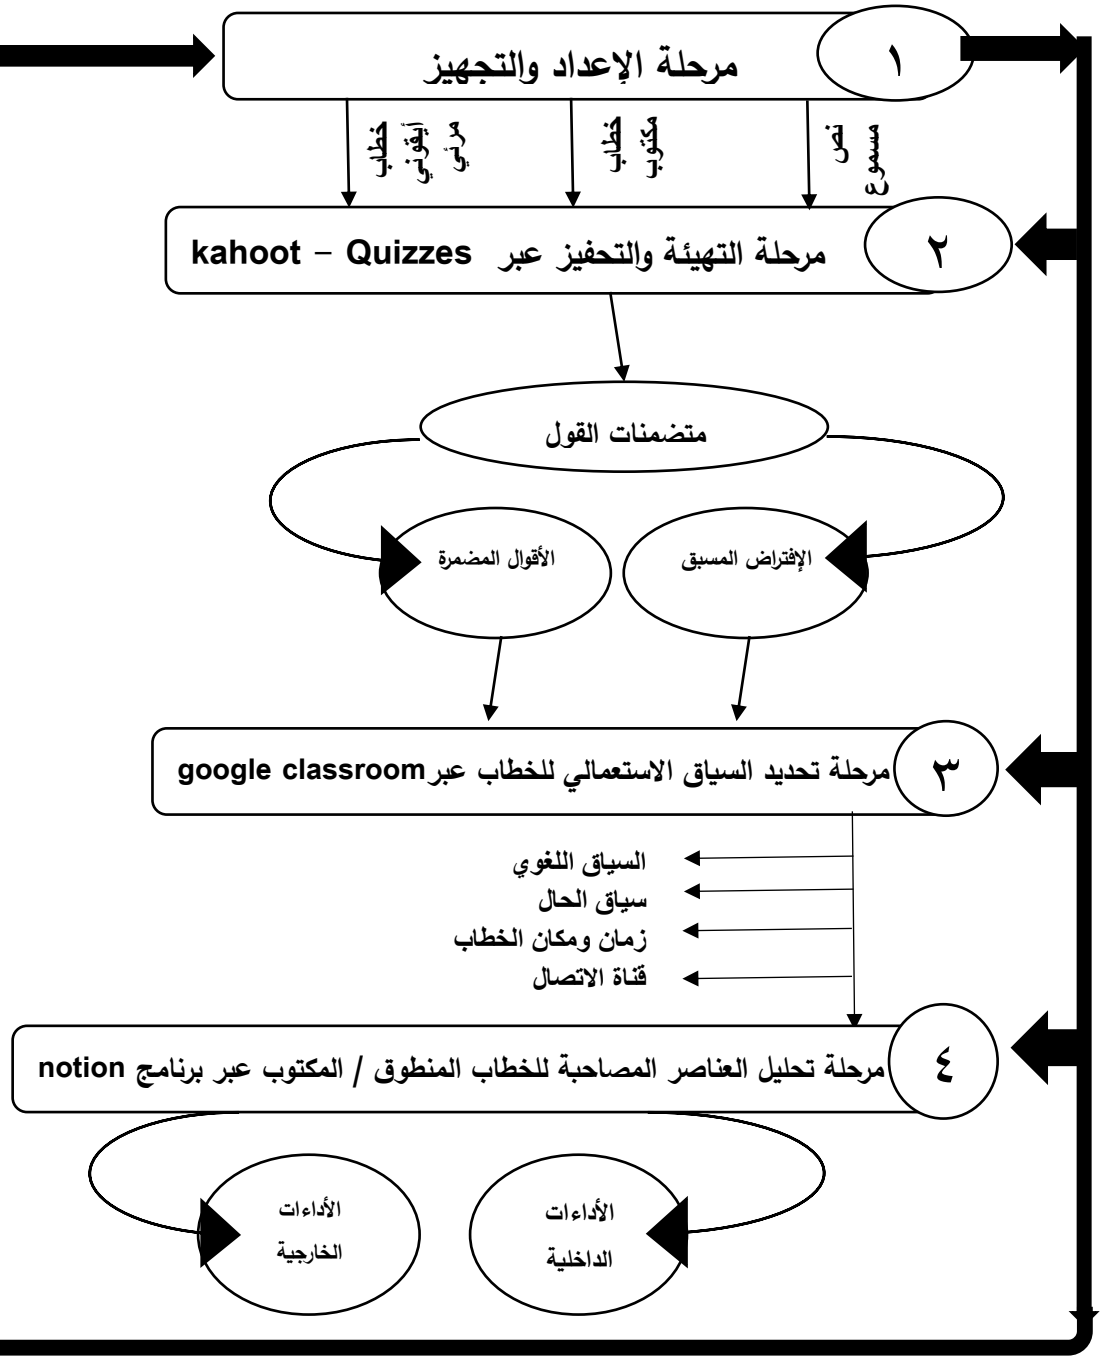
١

مرحلة الإعداد والتجهيز

نص مسموع

خطاب مكتوب

خطاب أيقوني مرئي

٢

مرحلة التهيئة والتحفيز عبر kahoot – Quizzes

متضمنات القول

الإفتراض المسبق

الأقوال المضمرة

٣

مرحلة تحديد السياق الاستعمالي للخطاب عبرgoogle classroom

السياق اللغوي
سياق الحال
زمان ومكان الخطاب
قناة الاتصال

٤

مرحلة تحليل العناصر المصاحبة للخطاب المنطوق / المكتوب عبر برنامج notion

الأداءات الداخلية

الأداءات الخارجية